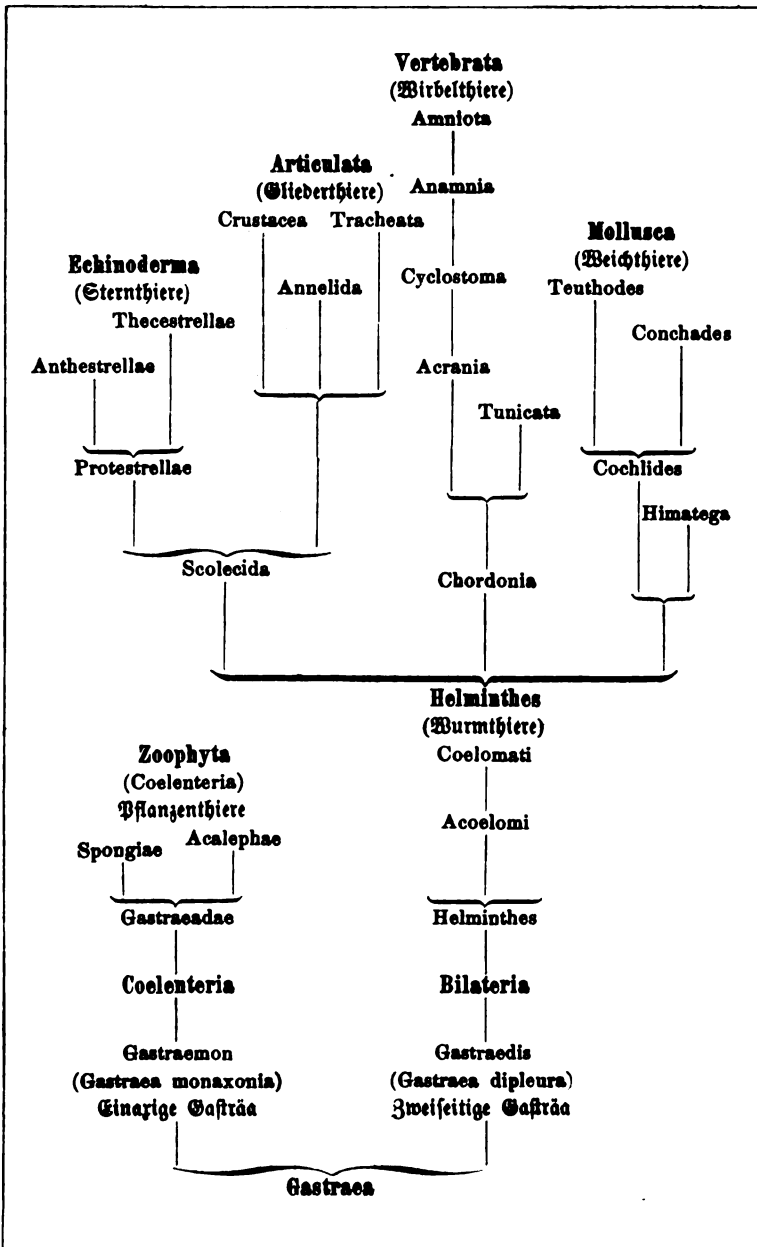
Vertebrata
(Wirbelthiere)
Amniota

Articulata
(Gliederthiere)

Anamnia

Crustacea Tracheata

Mollusca
(Weichthiere)

Echinoderma
(Sternthiere)

Annelida

Cyclostoma

Teuthodes

Thecestrellae

Conchades

Anthestrellae

Acrania

Tunicata

Protestrellae

Cochlides

Himatega

Scolecida

Chordonia

Helminthes
(Wurmthiere)
Coelomati

Zoophyta
(Coelenteria)
Pflanzenthiere

Acoelomi

Spongiae Acalephae

Gastraeadae

Helminthes

Coelenteria

Bilateria

Gastraemon
(Gastraea monaxonia)
Einaxige Gasträa

Gastraedis
(Gastraea dipleura)
Zweiseitige Gasträa

Gastraea